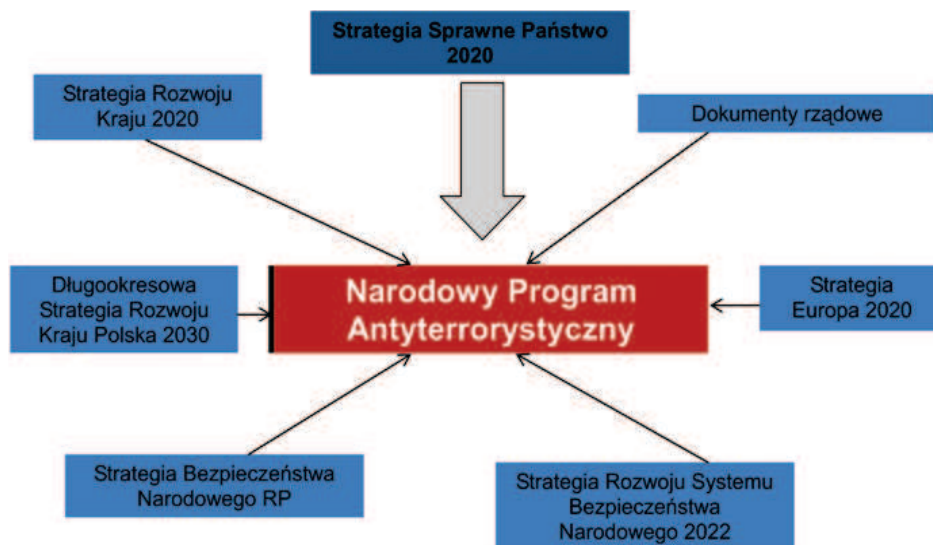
Strategia Sprawne Państwo 2020

Strategia Rozwoju Kraju 2020

Dokumenty rządowe

Długookresowa Strategia Rozwoju Kraju Polska 2030

Narodowy Program Antyterrorystyczny

Strategia Europa 2020

Strategia Bezpieczeństwa Narodowego RP

Strategia Rozwoju Systemu Bezpieczeństwa Narodowego 2022